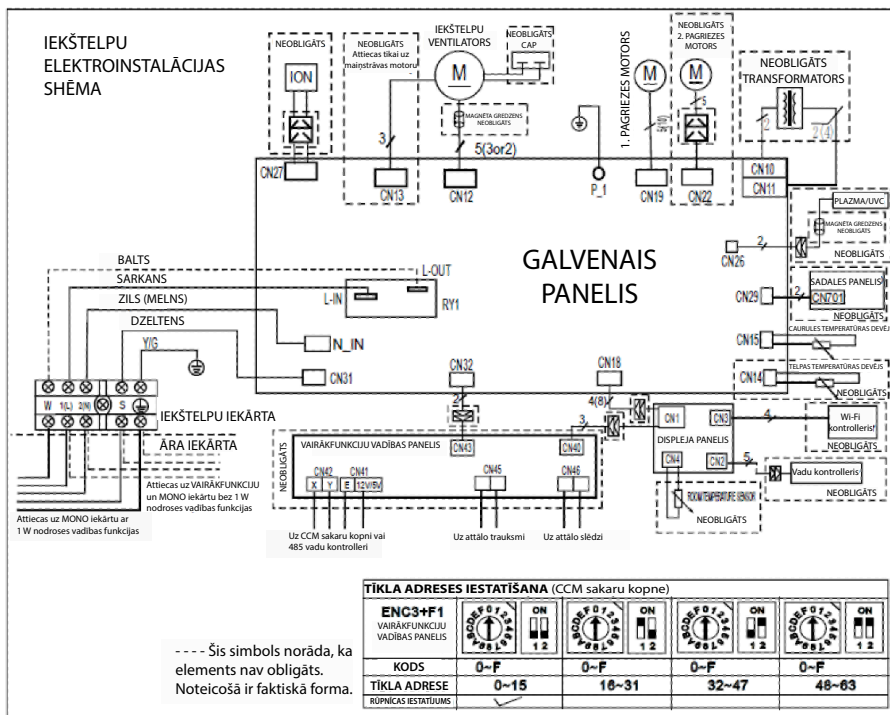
IEKŠTELPU ELEKTROINSTALĀCIJAS SHĒMA

NEOBLIGĀTS
ION
CN27

NEOBLIGĀTS
Attiecas tikai uz maiņstrāvas motoru
3
CN13

IEKŠTELPU VENTILATORS
M
NEOBLIGĀTS CAP
MAGNĒTA GREDZENS NEOBLIGĀTS
5(3or2)
CN12

P_1

1. PAGRIEZES MOTORS
M
CN19

NEOBLIGĀTS 2. PAGRIEZES MOTORS
M
5
CN22

NEOBLIGĀTS TRANSFORMATORS
2
2(4)
CN10
CN11

PLAZMA/UVC
MAGNĒTA GREDZENS NEOBLIGĀTS
2
CN26
NEOBLIGĀTS

GALVENAIS PANELIS

SADALES PANELIS
CN29
2
CN701
NEOBLIGĀTS

CN15
CAURULES TEMPERATŪRAS DEVĒJS

CN14
TELPAS TEMPERATŪRAS DEVĒJS
NEOBLIGĀTS

BALTS
SARKANS
ZILS (MELNS)
DZELTENS
Y/G
L-OUT
L-IN
RY1
N_IN
CN31

W 1(L) 2(N) S
IEKŠTELPU IEKĀRTA
ĀRA IEKĀRTA

Attiecas uz VAIRĀKFUNKCIJU un MONO iekārtu bez 1 W nodroses vadības funkcijas
Attiecas uz MONO iekārtu ar 1 W nodroses vadības funkcija

CN32
2
CN18
4(8)
3
CN43
CN40
NEOBLIGĀTS
VAIRĀKFUNKCIJU VADĪBAS PANELIS
CN42 X Y
CN41 E 12V/5V
CN45
CN46
Uz CCM sakaru kopni vai 485 vadu kontrolleri
Uz attālo trauksmi
Uz attālo slēdzi

CN1
CN3
4
Wi-Fi kontrolleris
NEOBLIGĀTS
DISPLEJA PANELIS
CN4
CN2
5
Vadu kontrolleris
NEOBLIGĀTS
ROOM TEMPERATURE SENSOR
NEOBLIGĀTS

- - - - Šis simbols norāda, ka elements nav obligāts. Noteicošā ir faktiskā forma.

| TĪKLA ADRESES IESTATĪŠANA (CCM sakaru kopne) | | | | |
|---|---|---|---|---|
| ENC3+F1 VAIRĀKFUNKCIJU VADĪBAS PANELIS | ON 1 2 | ON 1 2 | ON 1 2 | ON 1 2 |
| KODS | 0~F | 0~F | 0~F | 0~F |
| TĪKLA ADRESE | 0~15 | 16~31 | 32~47 | 48~63 |
| RŪPNĪCAS IESTATĪJUMS | ✓ | | | |